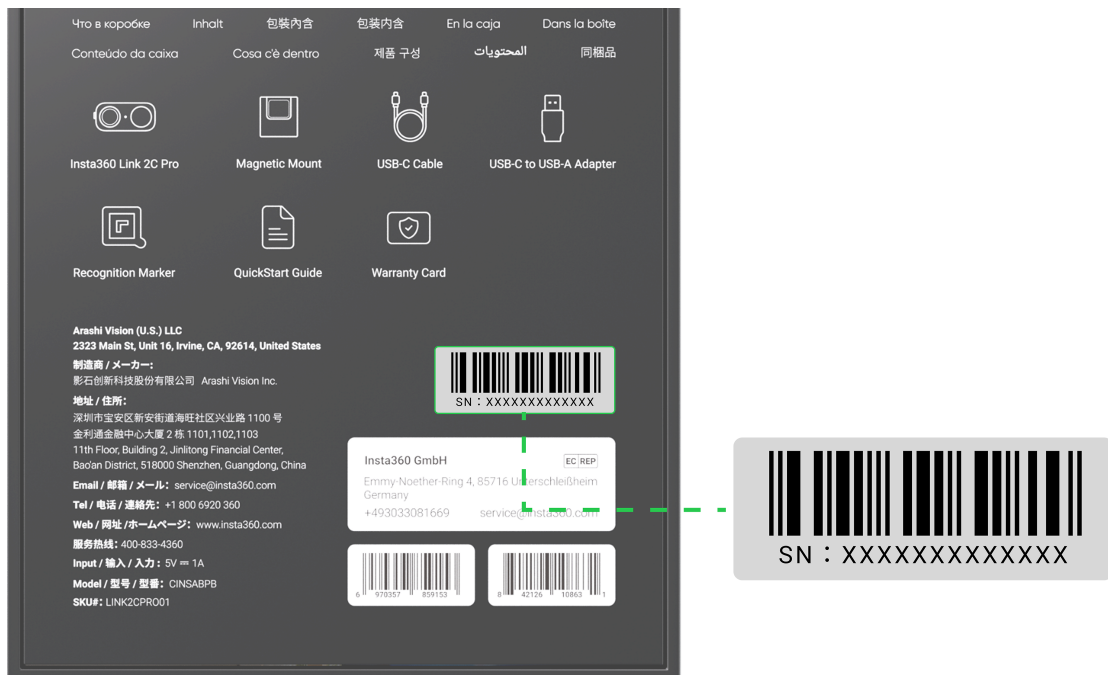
Что в коробке Inhalt 包装内含 包裝內含 En la caja Dans la boîte
Conteúdo da caixa Cosa c'è dentro 제품 구성 المحتويات 同梱品

Insta360 Link 2C Pro
Magnetic Mount
USB-C Cable
USB-C to USB-A Adapter

Recognition Marker
QuickStart Guide
Warranty Card

Arashi Vision (U.S.) LLC
2323 Main St, Unit 16, Irvine, CA, 92614, United States
制造商 / メーカー:
影石创新科技股份有限公司 Arashi Vision Inc.
地址 / 住所:
深圳市宝安区新安街道海旺社区兴业路 1100 号
金利通金融中心大厦 2 栋 1101,1102,1103
11th Floor, Building 2, Jinlitong Financial Center,
Bao'an District, 518000 Shenzhen, Guangdong, China
Email / 邮箱 / メール: service@insta360.com
Tel / 电话 / 連絡先: +1 800 6920 360
Web / 网址 /ホームページ: www.insta360.com
服务热线: 400-833-4360
Input / 输入 / 入力: 5V ⎓ 1A
Model / 型号 / 型番: CINSABPB
SKU#: LINK2CPRO01

SN : XXXXXXXXXXXXX

Insta360 GmbH
EC REP
Emmy-Noether-Ring 4, 85716 Unterschleißheim
Germany
+493033081669 service@insta360.com

6 970357 859153
8 42126 10863 1

SN : XXXXXXXXXXXXX